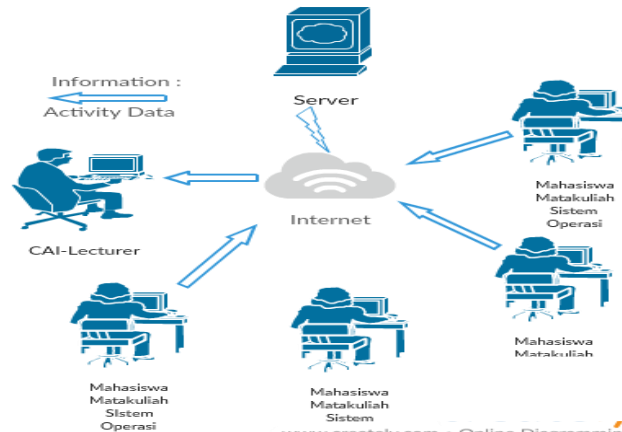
Information :
Activity Data

Server

CAI-Lecturer

Internet

Mahasiswa
Matakuliah
Sistem
Operasi

Mahasiswa
Matakuliah

Mahasiswa
Matakuliah
SIstem
Operasi

Mahasiswa
Matakuliah
Sistem

www.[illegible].com · Online Diagrammi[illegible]